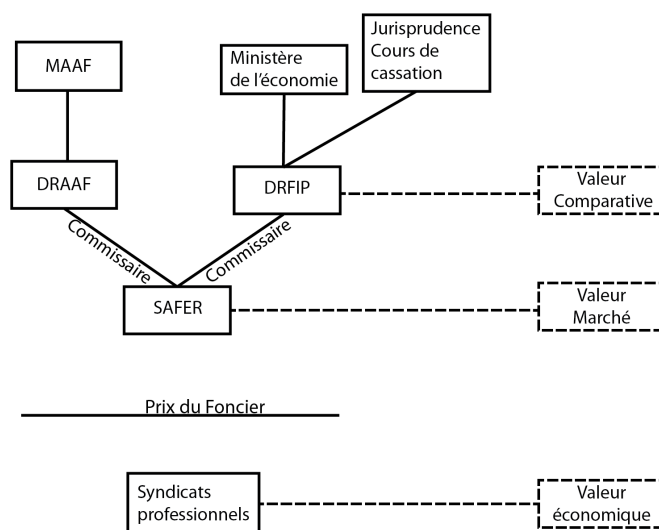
MAAF

Ministère de l'économie

Jurisprudence Cours de cassation

DRAAF

DRFIP

Valeur Comparative

Commissaire

Commissaire

SAFER

Valeur Marché

Prix du Foncier

Syndicats professionnels

Valeur économique